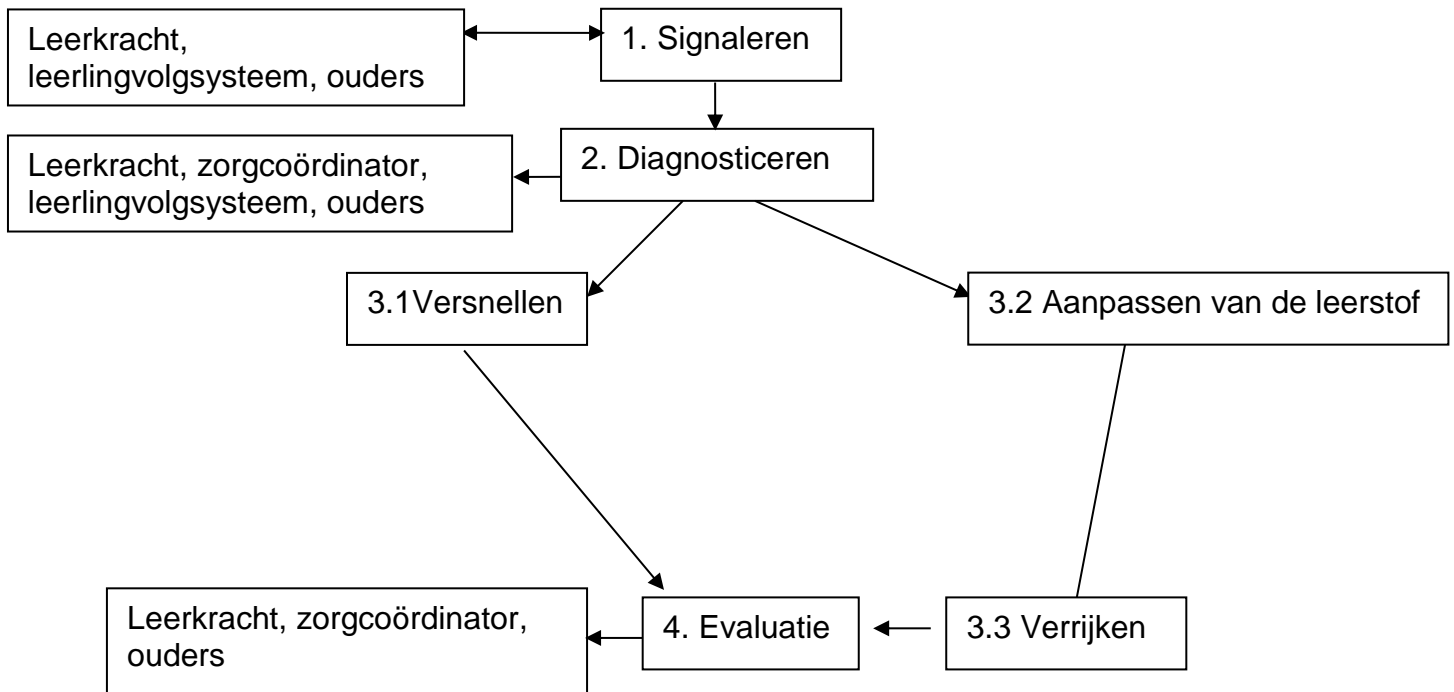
Leerkracht, leerlingvolgsysteem, ouders

1. Signaleren

Leerkracht, zorgcoördinator, leerlingvolgsysteem, ouders

2. Diagnosticeren

3.1Versnellen

3.2 Aanpassen van de leerstof

Leerkracht, zorgcoördinator, ouders

4. Evaluatie

3.3 Verrijken